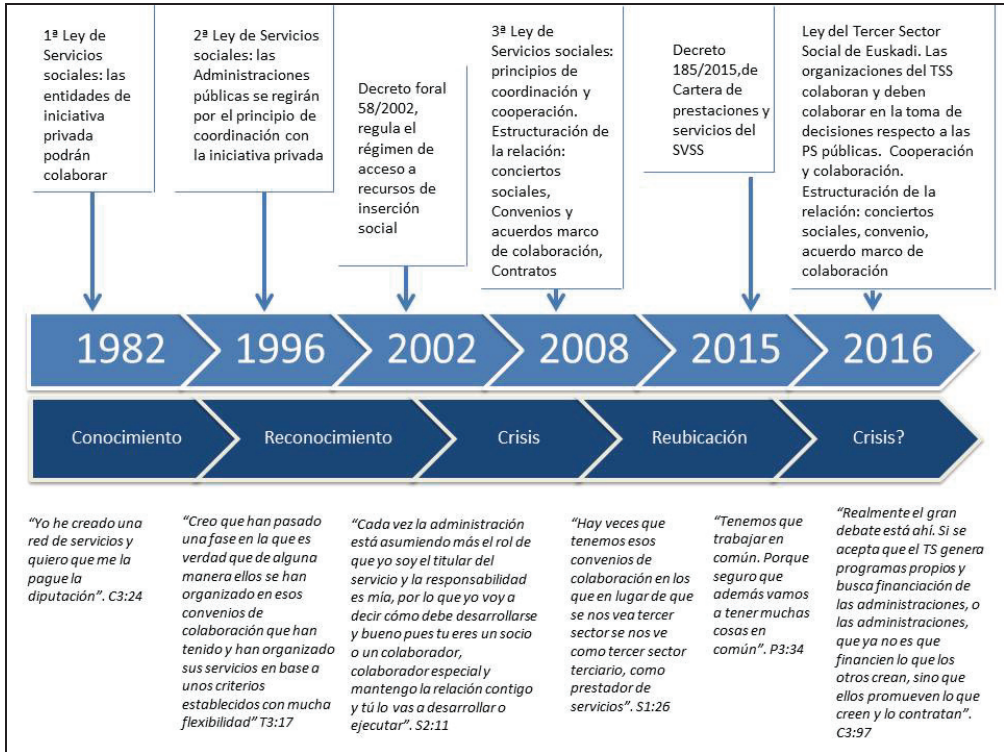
1ª Ley de Servicios sociales: las entidades de iniciativa privada podrán colaborar

2ª Ley de Servicios sociales: las Administraciones públicas se regirán por el principio de coordinación con la iniciativa privada

Decreto foral 58/2002, regula el régimen de acceso a recursos de inserción social

3ª Ley de Servicios sociales: principios de coordinación y cooperación. Estructuración de la relación: conciertos sociales, Convenios y acuerdos marco de colaboración, Contratos

Decreto 185/2015,de Cartera de prestaciones y servicios del SVSS

Ley del Tercer Sector Social de Euskadi. Las organizaciones del TSS colaboran y deben colaborar en la toma de decisiones respecto a las PS públicas. Cooperación y colaboración. Estructuración de la relación: conciertos sociales, convenio, acuerdo marco de colaboración

1982 | 1996 | 2002 | 2008 | 2015 | 2016

Conocimiento | Reconocimiento | Crisis | Reubicación | Crisis?

"Yo he creado una red de servicios y quiero que me la pague la diputación". C3:24

"Creo que han pasado una fase en la que es verdad que de alguna manera ellos se han organizado en esos convenios de colaboración que han tenido y han organizado sus servicios en base a unos criterios establecidos con mucha flexibilidad" T3:17

"Cada vez la administración está asumiendo más el rol de que yo soy el titular del servicio y la responsabilidad es mía, por lo que yo voy a decir cómo debe desarrollarse y bueno pues tu eres un socio o un colaborador, colaborador especial y mantengo la relación contigo y tú lo vas a desarrollar o ejecutar". S2:11

"Hay veces que tenemos esos convenios de colaboración en los que en lugar de que se nos vea tercer sector se nos ve como tercer sector terciario, como prestador de servicios". S1:26

"Tenemos que trabajar en común. Porque seguro que además vamos a tener muchas cosas en común". P3:34

"Realmente el gran debate está ahí. Si se acepta que el TS genera programas propios y busca financiación de las administraciones, o las administraciones, que ya no es que financien lo que los otros crean, sino que ellos promueven lo que creen y lo contratan". C3:97